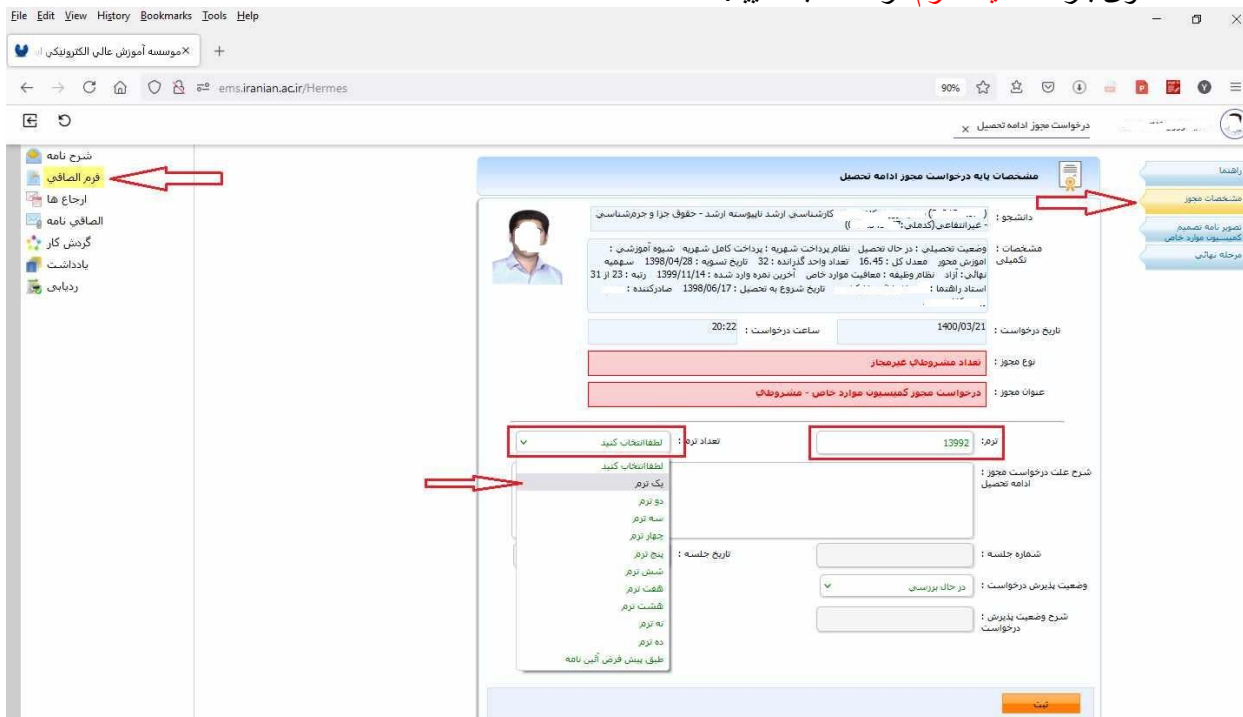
File Edit View History Bookmarks Tools Help

موسسه آموزش عالی الکترونیکی ا

ems.iranian.ac.ir/Hermes

90%

درخواست مجوز ادامه تحصیل

شرح نامه
فرم الصاقی
ارجاع ها
الصاقی نامه
گردش کار
یادداشت
ردیابی

مشخصات پایه درخواست مجوز ادامه تحصیل

راهنما
مشخصات مجوز
تصویر نامه تصمیم کمیسیون موارد خاص
مرحله نهایی

دانشجو : ( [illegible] ) کارشناسی ارشد ناپیوسته ارشد - حقوق جزا و جرم‌شناسی - غیرانتفاعی(کدملی: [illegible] )

مشخصات تکمیلی : وضعیت تحصیلی : در حال تحصیل نظام پرداخت شهریه : پرداخت کامل شهریه شیوه آموزشی : اموزش مجوز معدل کل : 16.45 تعداد واحد گذرانده : 32 تاریخ تسویه : 1398/04/28 سهمیه نهائی : آزاد نظام وظیفه : معافیت موارد خاص آخرین نمره وارد شده : 1399/11/14 رتبه : 23 از 31 استاد راهنما : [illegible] تاریخ شروع به تحصیل : 1398/06/17 صادرکننده : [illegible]

تاریخ درخواست : 1400/03/21
ساعت درخواست : 20:22

نوع مجوز : تعداد مشروطی غیرمجاز

عنوان مجوز : درخواست مجوز کمیسیون موارد خاص - مشروطی

ترم: 13992
تعداد ترم : لطفاانتخاب کنید

شرح علت درخواست مجوز ادامه تحصیل :

لطفاانتخاب کنید
یک ترم
دو ترم
سه ترم
چهار ترم
پنج ترم
شش ترم
هفت ترم
هشت ترم
نه ترم
ده ترم
طبق پیش فرض آیین نامه

شماره جلسه :
تاریخ جلسه :

وضعیت پذیرش درخواست : در حال بررسی

شرح وضعیت پذیرش درخواست :

ثبت